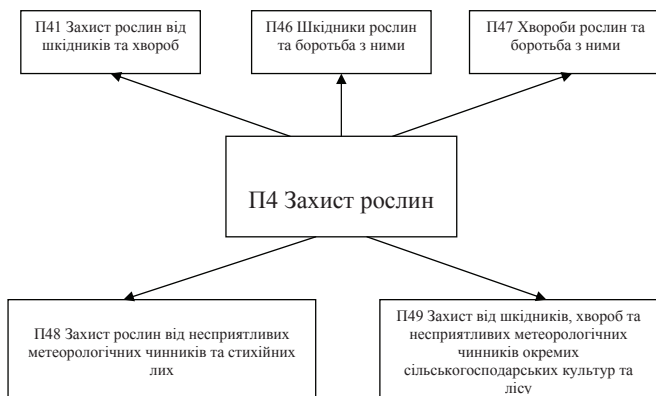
П41 Захист рослин від шкідників та хвороб

П46 Шкідники рослин та боротьба з ними

П47 Хвороби рослин та боротьба з ними

П4 Захист рослин

П48 Захист рослин від несприятливих метеорологічних чинників та стихійних лих

П49 Захист від шкідників, хвороб та несприятливих метеорологічних чинників окремих сільськогосподарських культур та лісу